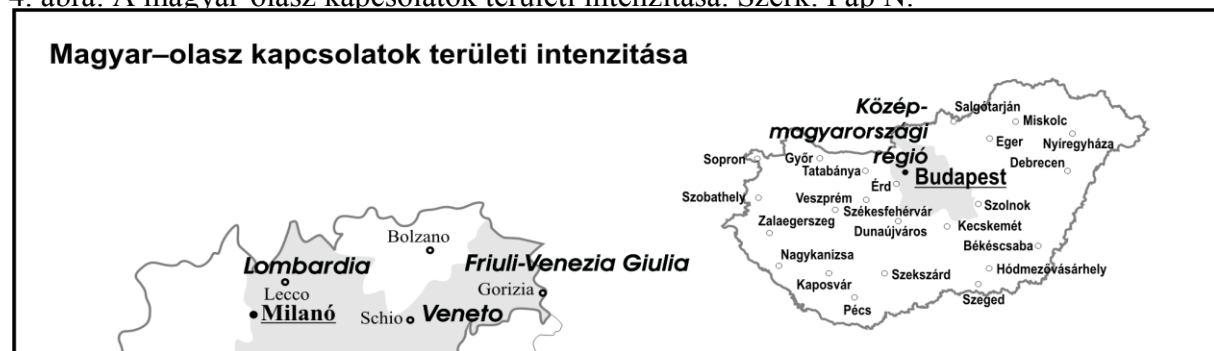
4. ábra. A magyar-olasz kapcsolatok területi intenzitása. Szerk: Pap N.

Magyar–olasz kapcsolatok területi intenzitása

Közép-magyarországi régió

Salgótarján
Miskolc
Eger
Nyíregyháza
Debrecen
Sopron
Győr
Tatabánya
Érd
Budapest
Szombathely
Veszprém
Székesfehérvár
Szolnok
Zalaegerszeg
Dunaújváros
Kecskemét
Békéscsaba
Nagykanizsa
Szekszárd
Hódmezővásárhely
Kaposvár
Szeged
Pécs

Bolzano
Lombardia
Friuli-Venezia Giulia
Lecco
Gorizia
Milanó
Schio
Veneto